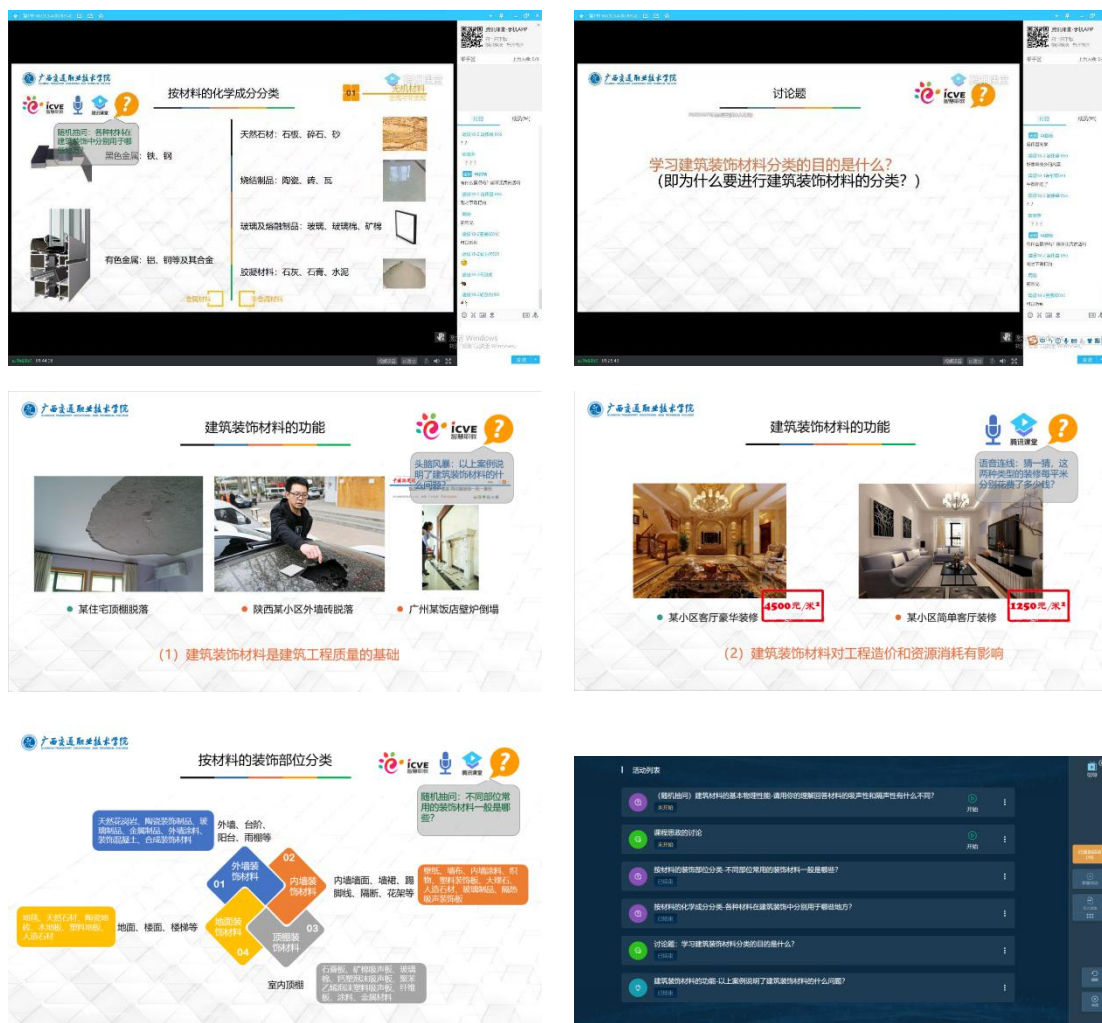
广西交通职业技术学院

按材料的化学成分分类

icve

随机抽问：各种材料在建筑装饰中分别用于哪些地方？

01

金属材料

黑色金属：铁、钢

有色金属：铝、铜等及其合金

天然石材：石板、碎石、砂

烧结制品：陶瓷、砖、瓦

玻璃及熔融制品：玻璃、玻璃珠、矿棉

胶凝材料：石灰、石膏、水泥

金属材料

非金属材料

激活 Windows

广西交通职业技术学院

讨论题

学习建筑装饰材料分类的目的是什么？
（即为什么要进行建筑装饰材料的分类？）

广西交通职业技术学院

建筑装饰材料的功能

icve 智慧职教

头脑风暴：以上案例说明了建筑装饰材料的什么问题？

● 某住宅顶棚脱落

● 陕西某小区外墙砖脱落

● 广州某饭店壁炉倒塌

（1）建筑装饰材料是建筑工程质量的基础

广西交通职业技术学院

建筑装饰材料的功能

腾讯课堂

语音连线：猜一猜，这两种类型的装修每平米分别花费了多少钱？

● 某小区客厅豪华装修

4500元/米²

● 某小区简单客厅装修

1250元/米²

（2）建筑装饰材料对工程造价和资源消耗有影响

广西交通职业技术学院

按材料的装饰部位分类

icve 智慧职教 腾讯课堂

随机抽问：不同部位常用的装饰材料一般是哪些？

天然花岗岩、陶瓷装饰制品、玻璃制品、金属制品、外墙涂料、装饰混凝土、合成装饰材料

外墙、台阶、阳台、雨棚等

01 外墙装饰材料

02 内墙装饰材料

03 顶棚装饰材料

04 地面装饰材料

内墙墙面、墙裙、踢脚线、隔断、花架等

壁纸、墙布、内墙涂料、织物、塑料装饰板、大理石、人造石材、玻璃制品、隔热吸声装饰板

地毯、天然石材、陶瓷地砖、木地板、塑料地板、人造石材

地面、楼面、楼梯等

室内顶棚

石膏板、矿棉吸声板、玻璃棉、钙塑泡沫吸声板、聚苯乙烯泡沫塑料吸声板、纤维板、涂料、金属材料

活动列表

(随机抽问) 建筑材料的基本物理性能-请用你的理解回答材料的吸声性和隔声性有什么不同?

未开始

开始

课程思政的讨论

未开始

开始

按材料的装饰部位分类-不同部位常用的装饰材料一般是哪些?

已结束

按材料的化学成分分类-各种材料在建筑装饰中分别用于哪些地方?

已结束

讨论题：学习建筑装饰材料分类的目的是什么?

已结束

建筑装饰材料的功能-以上案例说明了建筑装饰材料的什么问题?

已结束